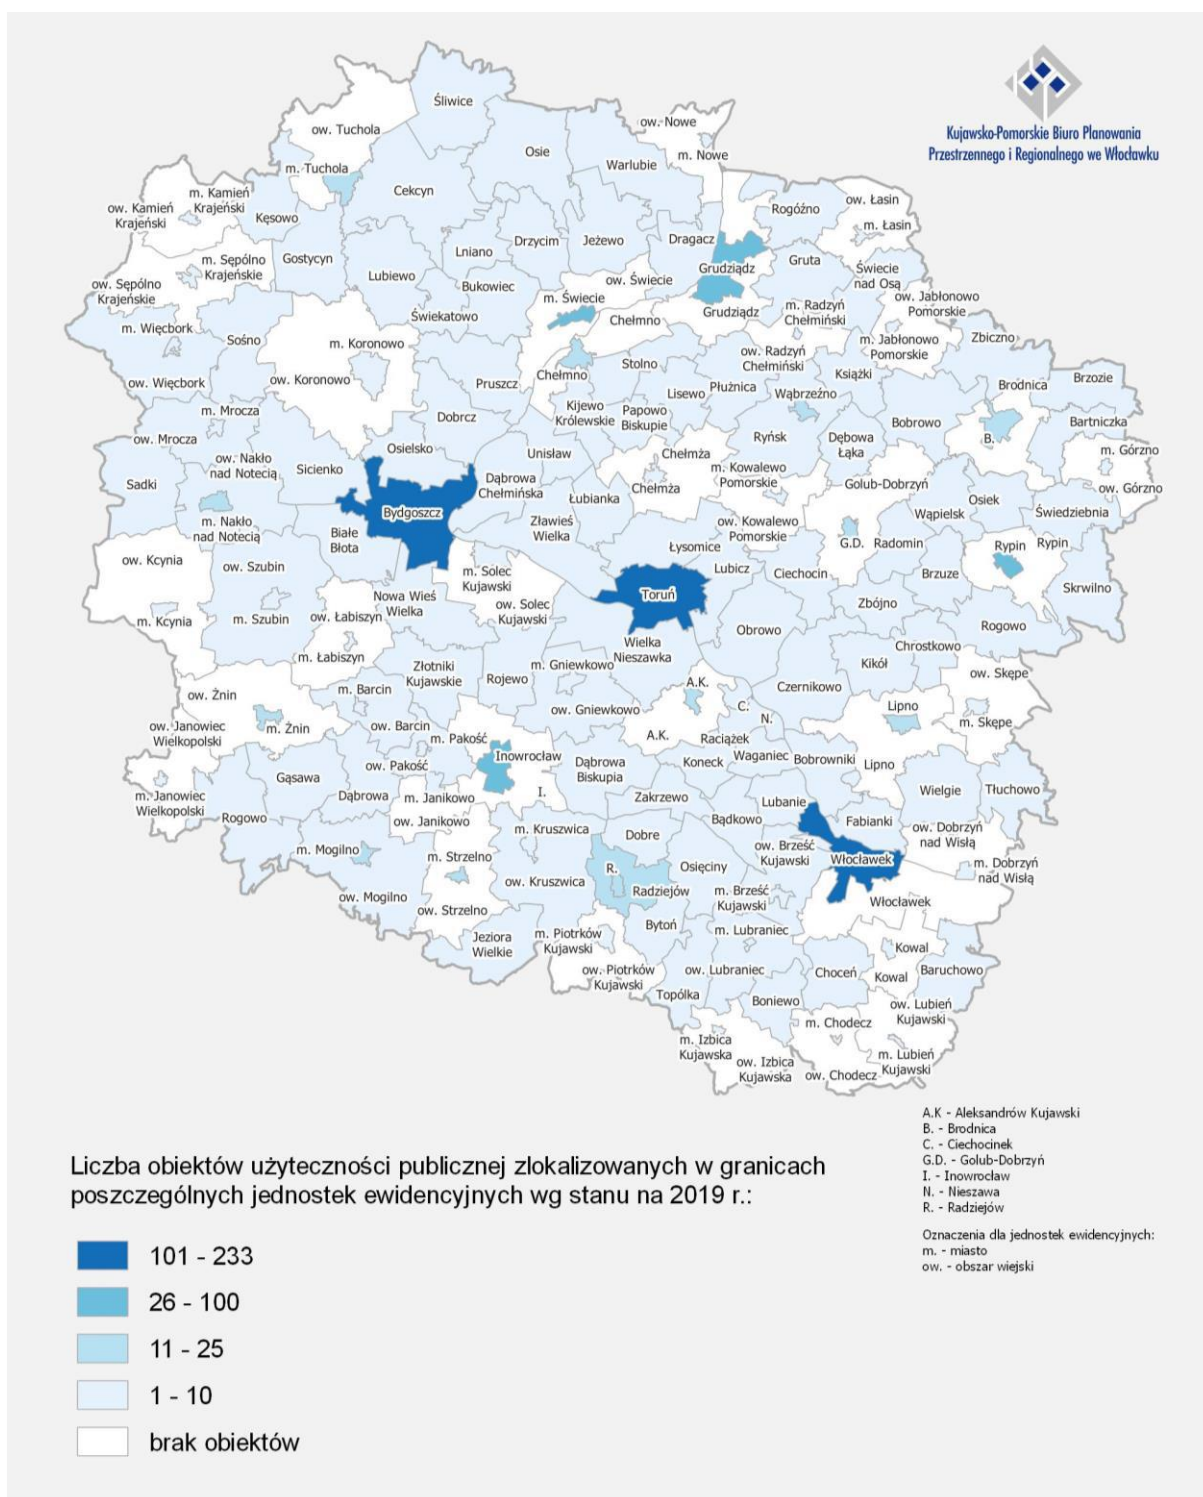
Kujawsko-Pomorskie Biuro Planowania Przestrzennego i Regionalnego we Włocławku

Śliwice
ow. Tuchola
ow. Nowe
m. Nowe
Osie
Warlubie
m. Tuchola
ow. Kamień Krajeński
m. Kamień Krajeński
Cekcyn
Kęsowo
Rogóźno
ow. Łasin
m. Łasin
Drzycim
Jeżewo
Dragacz
Lniano
Gostycyn
m. Sępólno Krajeńskie
Lubiewo
Grudziądz
Gruta
Świecie nad Osą
ow. Sępólno Krajeńskie
Bukowiec
ow. Świecie
m. Świecie
Grudziądz
m. Radzyń Chełmiński
ow. Jabłonowo Pomorskie
m. Więcbork
Świekatowo
Chełmno
Sośno
m. Koronowo
m. Jabłonowo Pomorskie
Zbiczno
Chełmno
ow. Radzyń Chełmiński
Stolno
ow. Więcbork
ow. Koronowo
Pruszcz
Książki
Brodnica
Brzozie
Lisewo
Płużnica
Wąbrzeźno
m. Mrocza
Dobrcz
Kijewo Królewskie
Papowo Biskupie
Bobrowo
Bartniczka
ow. Mrocza
Ryńsk
Dębowa Łąka
B.
m. Górzno
Osielsko
Unisław
Chełmża
m. Kowalewo Pomorskie
ow. Nakło nad Notecią
Sicienko
Dąbrowa Chełmińska
Golub-Dobrzyń
ow. Górzno
Sadki
Chełmża
Osiek
Bydgoszcz
Łubianka
Świedziebnia
m. Nakło nad Notecią
Wąpielsk
Białe Błota
Zławieś Wielka
ow. Kowalewo Pomorskie
G.D.
Radomin
Rypin
Rypin
ow. Kcynia
Łysomice
ow. Szubin
m. Solec Kujawski
Toruń
Lubicz
Ciechocin
Brzuze
Skrwilno
Nowa Wieś Wielka
ow. Solec Kujawski
Zbójno
m. Kcynia
m. Szubin
ow. Łabiszyn
Obrowo
Rogowo
Wielka Nieszawka
Chrostkowo
m. Łabiszyn
Złotniki Kujawskie
m. Gniewkowo
Kikół
ow. Skępe
Rojewo
m. Barcin
A.K.
Czernikowo
ow. Żnin
ow. Gniewkowo
C.
Lipno
N.
m. Skępe
ow. Janowiec Wielkopolski
m. Żnin
ow. Barcin
m. Pakość
A.K.
Raciążek
Inowrocław
Waganiec
Bobrowniki
Lipno
Dąbrowa Biskupia
Koneck
Gąsawa
ow. Pakość
Wielgie
Tłuchowo
m. Janowiec Wielkopolski
I.
Zakrzewo
Lubanie
Dąbrowa
m. Janikowo
Bądkowo
Fabianki
Rogowo
ow. Janikowo
m. Kruszwica
Dobre
ow. Dobrzyń nad Wisłą
ow. Brześć Kujawski
m. Mogilno
m. Strzelno
R.
Osięciny
Włocławek
m. Dobrzyń nad Wisłą
ow. Kruszwica
Radziejów
m. Brześć Kujawski
ow. Mogilno
ow. Strzelno
Włocławek
Bytoń
m. Lubraniec
Jeziora Wielkie
m. Piotrków Kujawski
Kowal
ow. Piotrków Kujawski
ow. Lubraniec
Choceń
Kowal
Baruchowo
Topólka
Boniewo
ow. Lubień Kujawski
m. Chodecz
m. Izbica Kujawska
ow. Izbica Kujawska
m. Lubień Kujawski
ow. Chodecz

A.K - Aleksandrów Kujawski
B. - Brodnica
C. - Ciechocinek
G.D. - Golub-Dobrzyń
I. - Inowrocław
N. - Nieszawa
R. - Radziejów

Oznaczenia dla jednostek ewidencyjnych:
m. - miasto
ow. - obszar wiejski

Liczba obiektów użyteczności publicznej zlokalizowanych w granicach poszczególnych jednostek ewidencyjnych wg stanu na 2019 r.:

101 - 233
26 - 100
11 - 25
1 - 10
brak obiektów